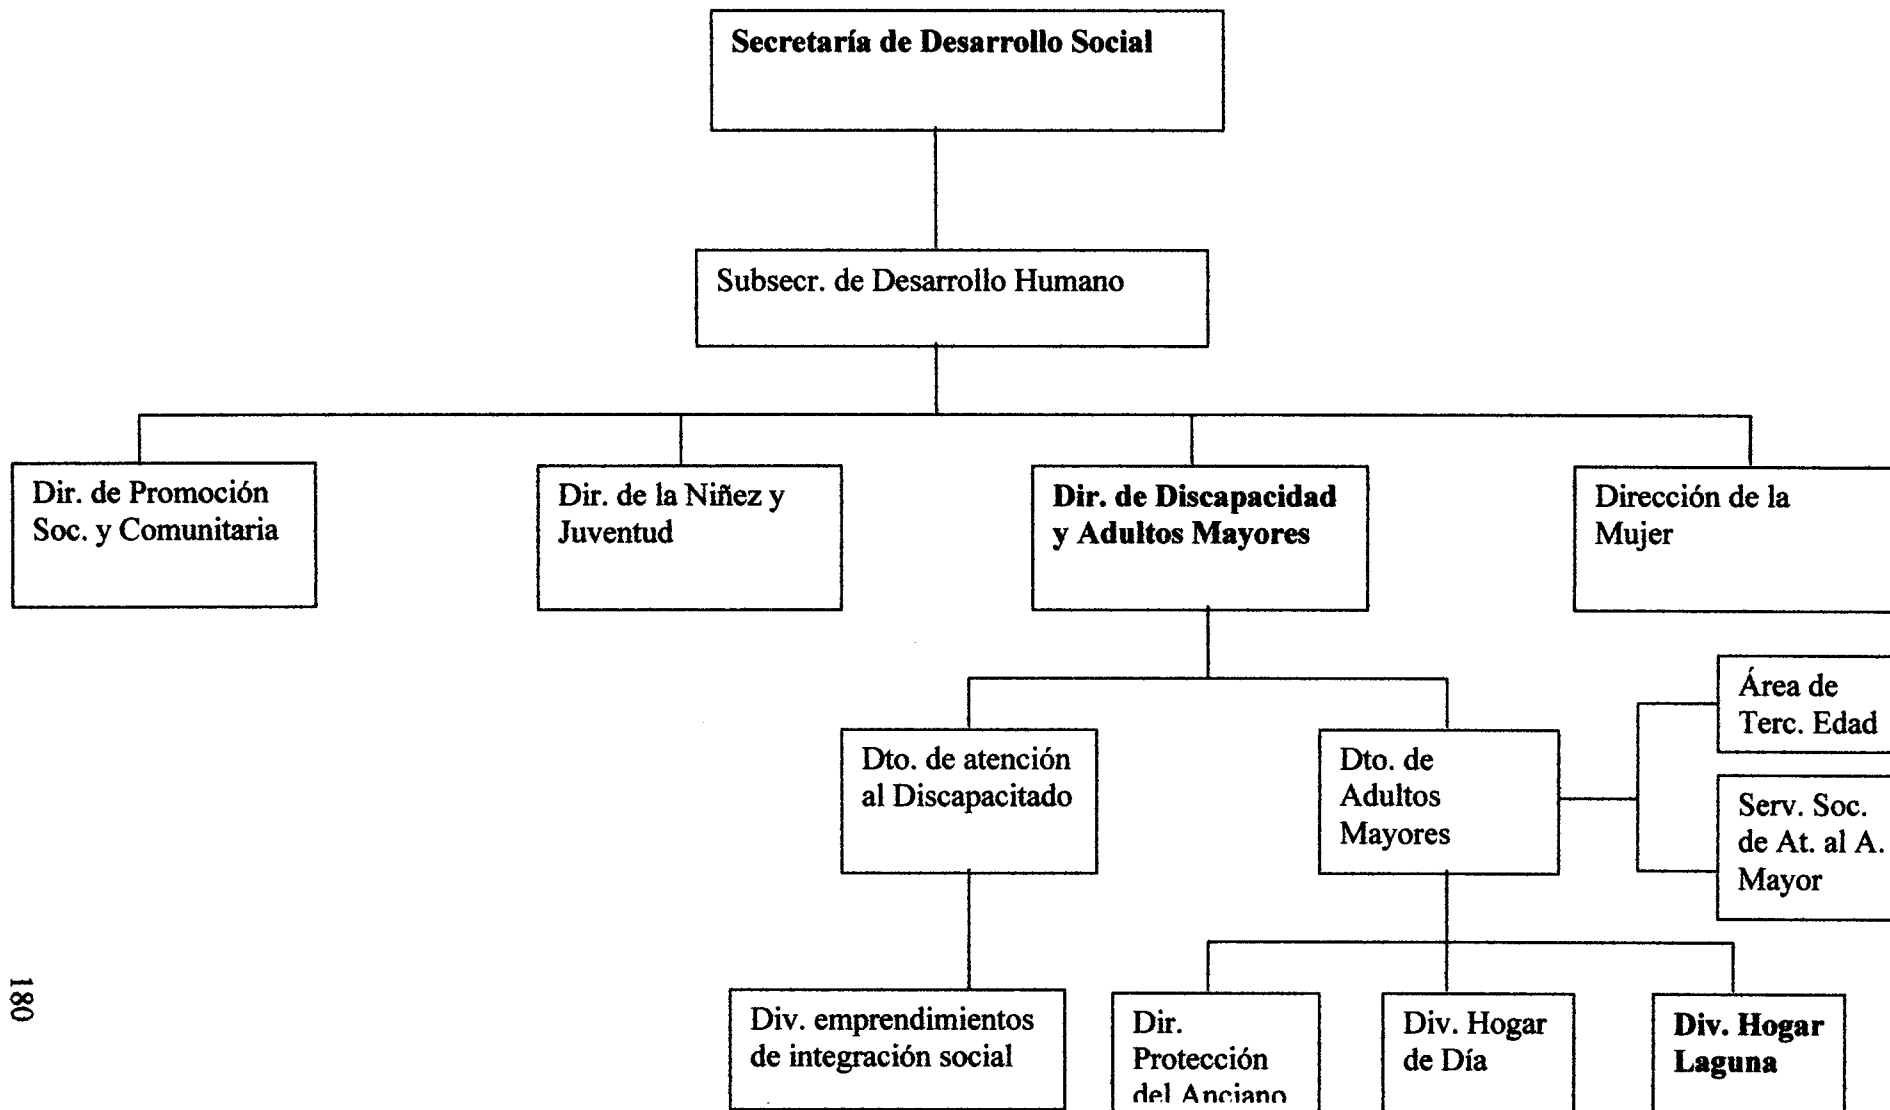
Secretaría de Desarrollo Social

Subsecr. de Desarrollo Humano

Dir. de Promoción Soc. y Comunitaria

Dir. de la Niñez y Juventud

Dir. de Discapacidad y Adultos Mayores

Dirección de la Mujer

Dto. de atención al Discapacitado

Dto. de Adultos Mayores

Área de Terc. Edad

Serv. Soc. de At. al A. Mayor

Div. emprendimientos de integración social

Dir. Protección del Anciano

Div. Hogar de Día

Div. Hogar Laguna

180